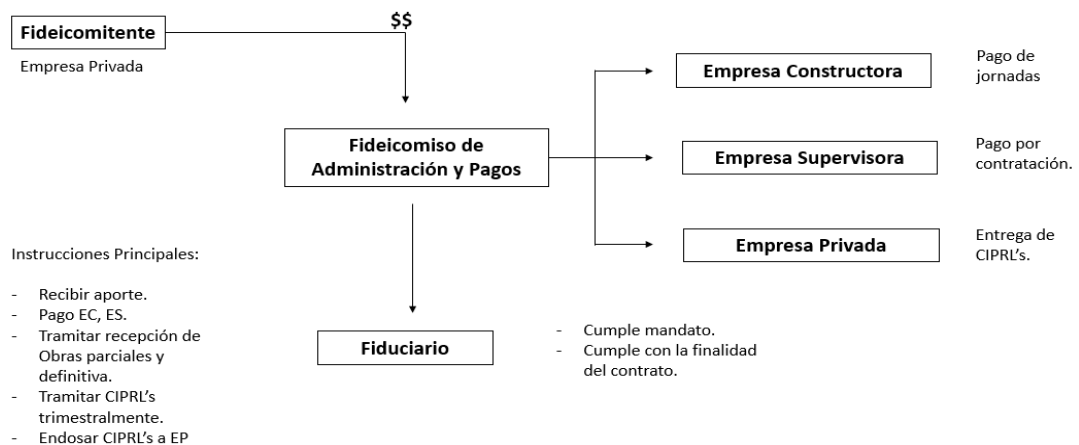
Fideicomitente

Empresa Privada

$$

Fideicomiso de Administración y Pagos

Empresa Constructora

Pago de jornadas

Empresa Supervisora

Pago por contratación.

Empresa Privada

Entrega de CIPRL's.

Instrucciones Principales:

- Recibir aporte.
- Pago EC, ES.
- Tramitar recepción de Obras parciales y definitiva.
- Tramitar CIPRL's trimestralmente.
- Endosar CIPRL's a EP

Fiduciario

- Cumple mandato.
- Cumple con la finalidad del contrato.